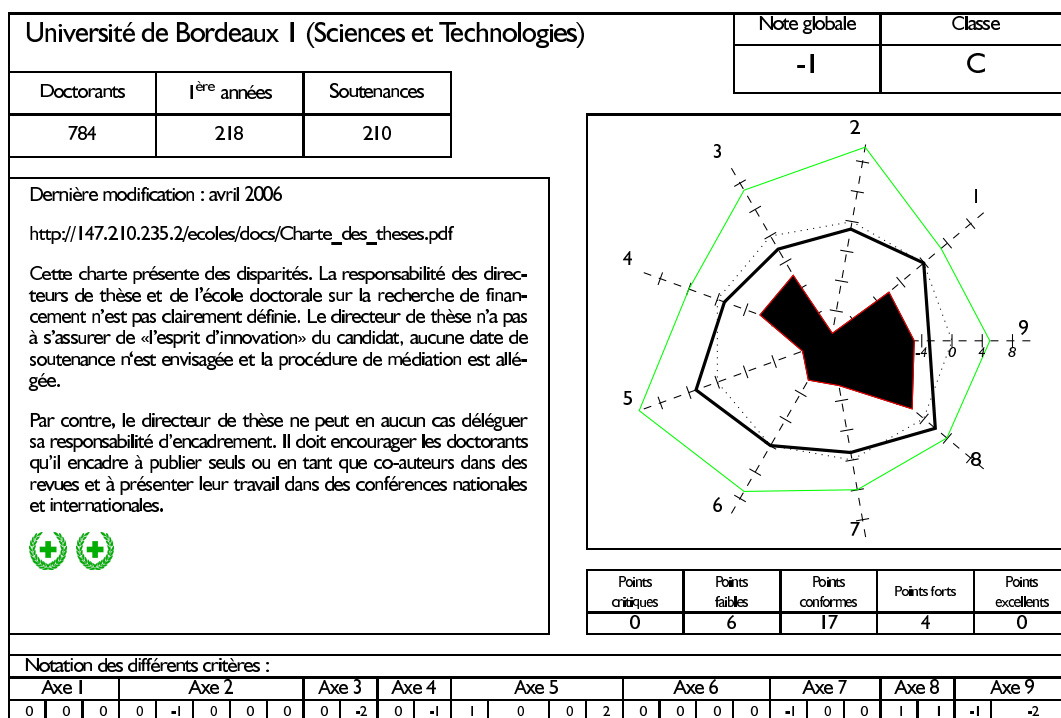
Université de Bordeaux 1 (Sciences et Technologies)

| Note globale | Classe |
|---|---|
| -1 | C |

| Doctorants | 1ère années | Soutenances |
|---|---|---|
| 784 | 218 | 210 |

Dernière modification : avril 2006

http://147.210.235.2/ecoles/docs/Charte_des_theses.pdf

Cette charte présente des disparités. La responsabilité des directeurs de thèse et de l'école doctorale sur la recherche de financement n'est pas clairement définie. Le directeur de thèse n'a pas à s'assurer de «l'esprit d'innovation» du candidat, aucune date de soutenance n'est envisagée et la procédure de médiation est allégée.

Par contre, le directeur de thèse ne peut en aucun cas déléguer sa responsabilité d'encadrement. Il doit encourager les doctorants qu'il encadre à publier seuls ou en tant que co-auteurs dans des revues et à présenter leur travail dans des conférences nationales et internationales.

2
3
1
4
9
-4 0 4 8
5
8
6
7

| Points critiques | Points faibles | Points conformes | Points forts | Points excellents |
|---|---|---|---|---|
| 0 | 6 | 17 | 4 | 0 |

Notation des différents critères :

| Axe 1 | | | Axe 2 | | | | | Axe 3 | | Axe 4 | | Axe 5 | | | | Axe 6 | | | | Axe 7 | | | Axe 8 | | Axe 9 | |
|---|---|---|---|---|---|---|---|---|---|---|---|---|---|---|---|---|---|---|---|---|---|---|---|---|---|---|
| 0 | 0 | 0 | 0 | -1 | 0 | 0 | 0 | 0 | -2 | 0 | -1 | 1 | 0 | 0 | 2 | 0 | 0 | 0 | 0 | -1 | 0 | 0 | 1 | 1 | -1 | -2 |